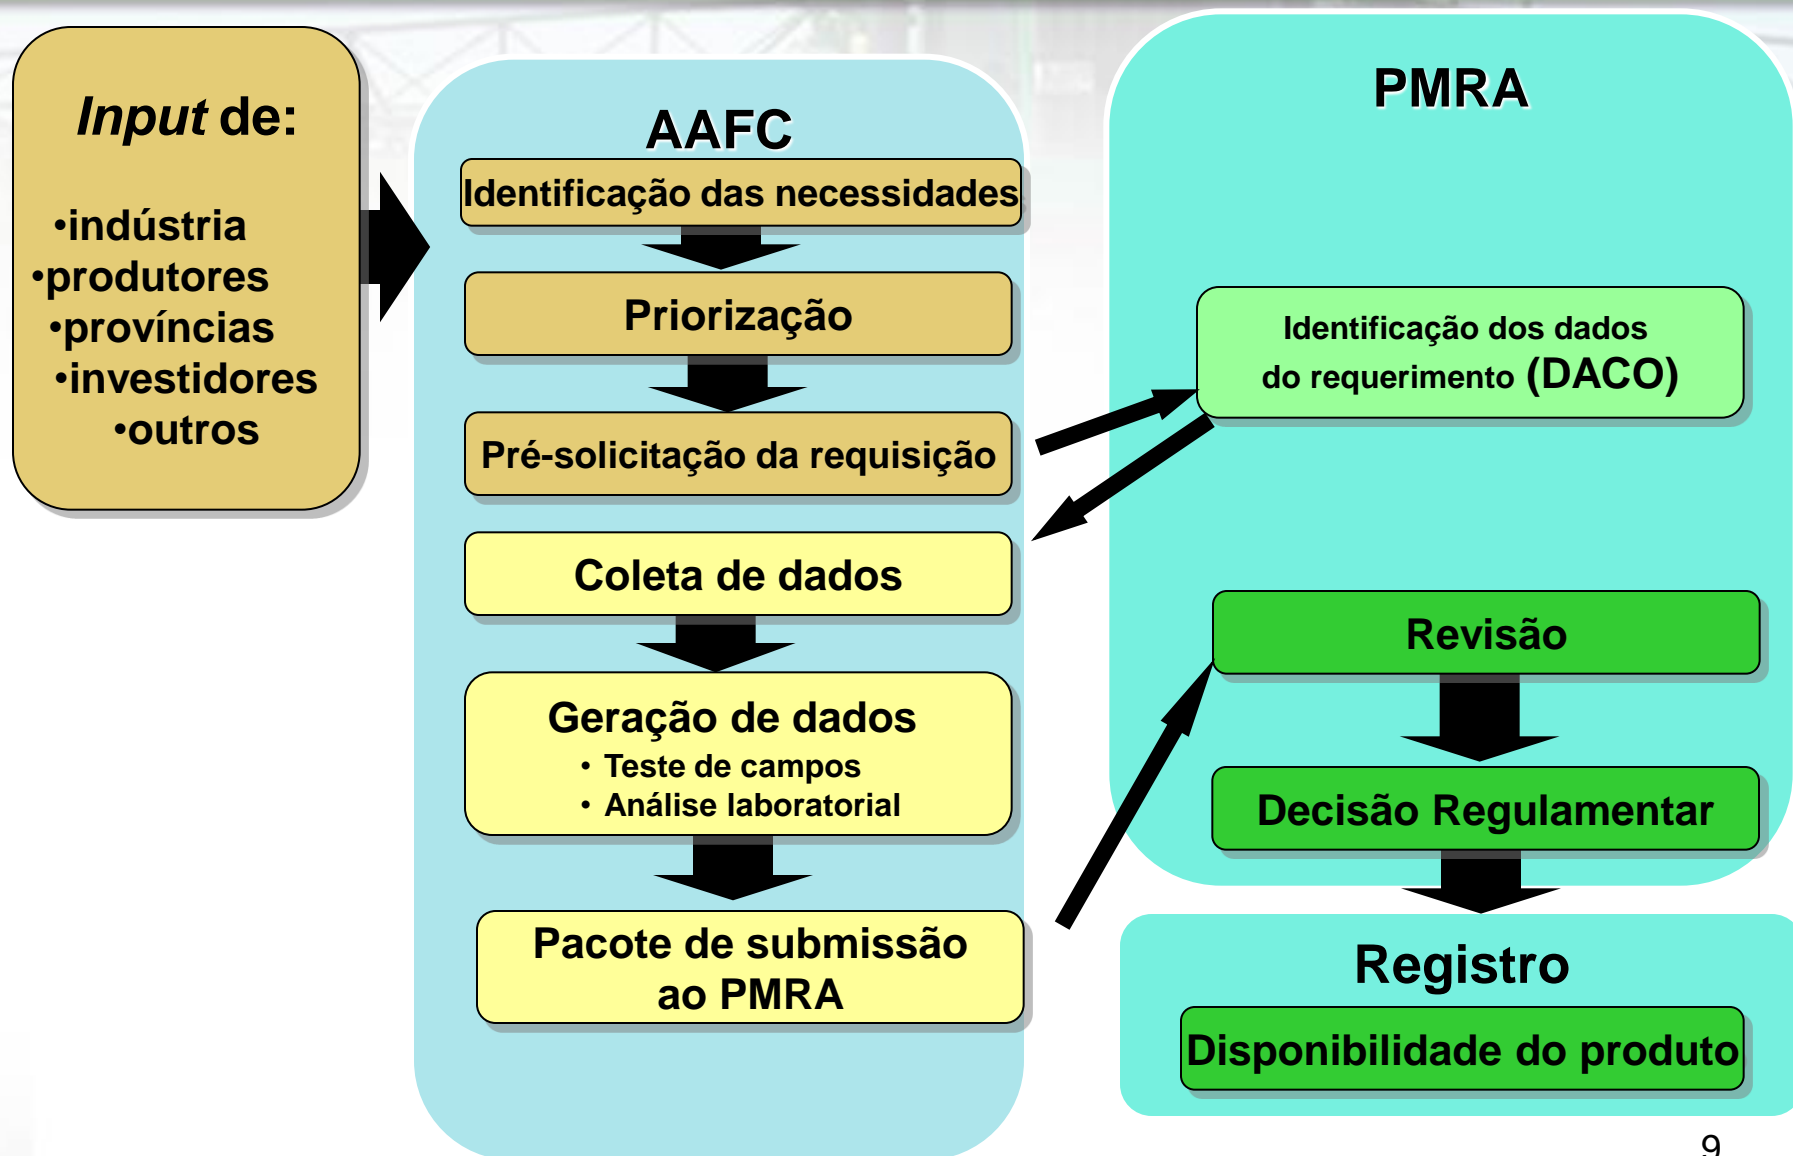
*Input* de:

•indústria
•produtores
•províncias
•investidores
•outros

AAFC

Identificação das necessidades

Priorização

Pré-solicitação da requisição

Coleta de dados

Geração de dados
• Teste de campos
• Análise laboratorial

Pacote de submissão ao PMRA

PMRA

Identificação dos dados do requerimento (DACO)

Revisão

Decisão Regulamentar

Registro

Disponibilidade do produto

9